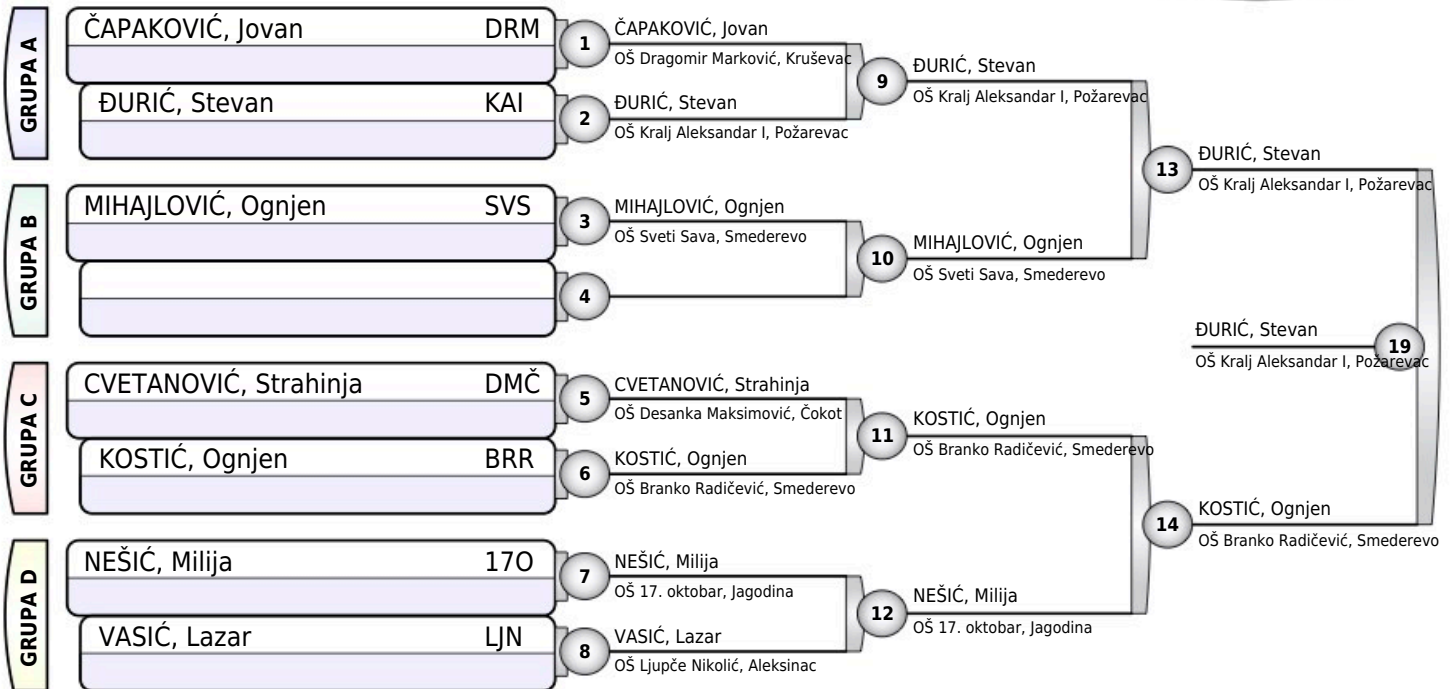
GRUPA A

ČAPAKOVIĆ, Jovan DRM

ĐURIĆ, Stevan KAI

GRUPA B

MIHAJLOVIĆ, Ognjen SVS

GRUPA C

CVETANOVIĆ, Strahinja DMČ

KOSTIĆ, Ognjen BRR

GRUPA D

NEŠIĆ, Milija 17O

VASIĆ, Lazar LJN

1 ČAPAKOVIĆ, Jovan
OŠ Dragomir Marković, Kruševac

2 ĐURIĆ, Stevan
OŠ Kralj Aleksandar I, Požarevac

3 MIHAJLOVIĆ, Ognjen
OŠ Sveti Sava, Smederevo

4

5 CVETANOVIĆ, Strahinja
OŠ Desanka Maksimović, Čokot

6 KOSTIĆ, Ognjen
OŠ Branko Radičević, Smederevo

7 NEŠIĆ, Milija
OŠ 17. oktobar, Jagodina

8 VASIĆ, Lazar
OŠ Ljupče Nikolić, Aleksinac

9 ĐURIĆ, Stevan
OŠ Kralj Aleksandar I, Požarevac

10 MIHAJLOVIĆ, Ognjen
OŠ Sveti Sava, Smederevo

11 KOSTIĆ, Ognjen
OŠ Branko Radičević, Smederevo

12 NEŠIĆ, Milija
OŠ 17. oktobar, Jagodina

13 ĐURIĆ, Stevan
OŠ Kralj Aleksandar I, Požarevac

14 KOSTIĆ, Ognjen
OŠ Branko Radičević, Smederevo

19
ĐURIĆ, Stevan
OŠ Kralj Aleksandar I, Požarevac